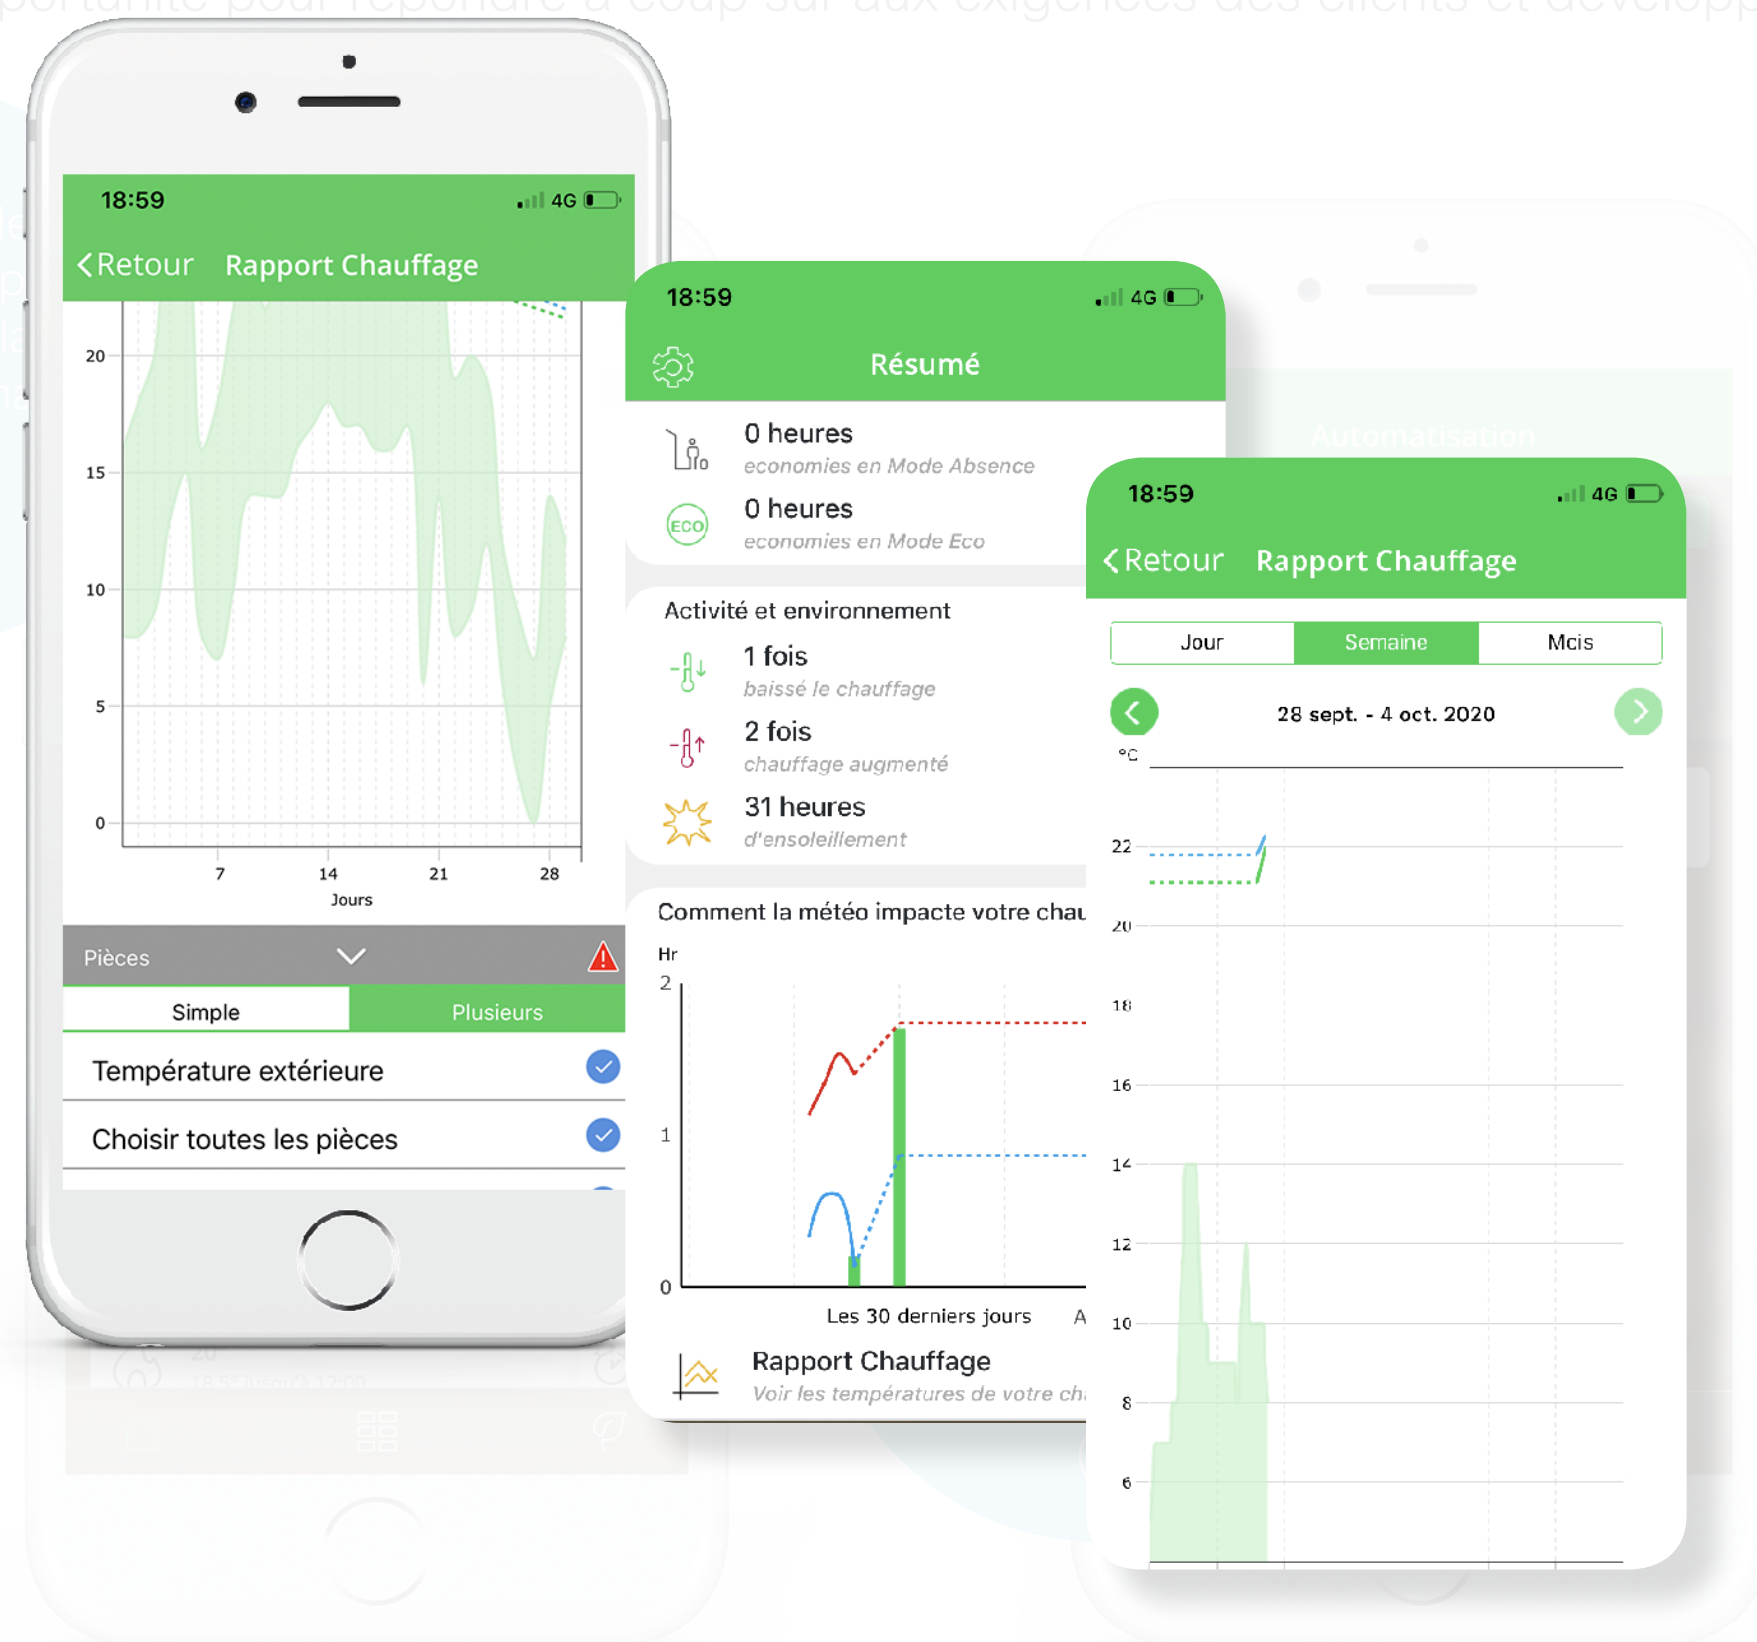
18:59
4G
Retour Rapport Chauffage
20
15
10
5
0
7 14 21 28
Jours
Pièces
Simple Plusieurs
Température extérieure
Choisir toutes les pièces

18:59
4G
Résumé
0 heures
economies en Mode Absence
ECO
0 heures
economies en Mode Eco
Activité et environnement
1 fois
baissé le chauffage
2 fois
chauffage augmenté
31 heures
d'ensoleillement
Comment la météo impacte votre chau
Hr
2
1
0
Les 30 derniers jours A
Rapport Chauffage
Voir les températures de votre ch

18:59
4G
Retour Rapport Chauffage
Jour Semaine Mois
28 sept. - 4 oct. 2020
°C
22
20
18
16
14
12
10
8
6